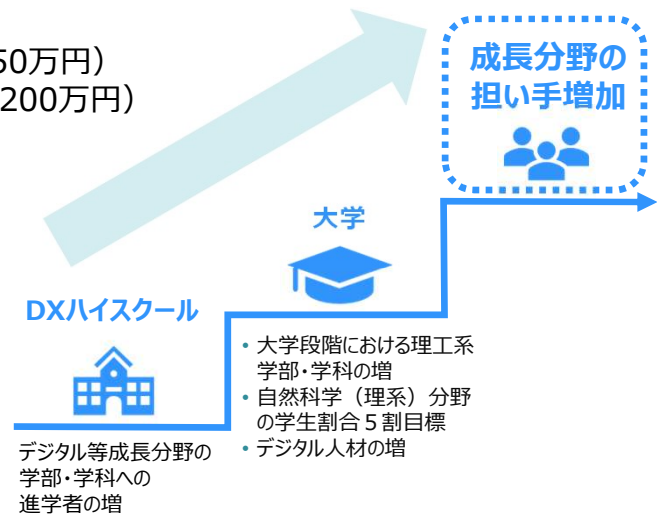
50万円）
200万円）

成長分野の担い手増加

大学

DXハイスクール

• 大学段階における理工系学部・学科の増
• 自然科学（理系）分野の学生割合５割目標
• デジタル人材の増

デジタル等成長分野の学部・学科への進学者の増